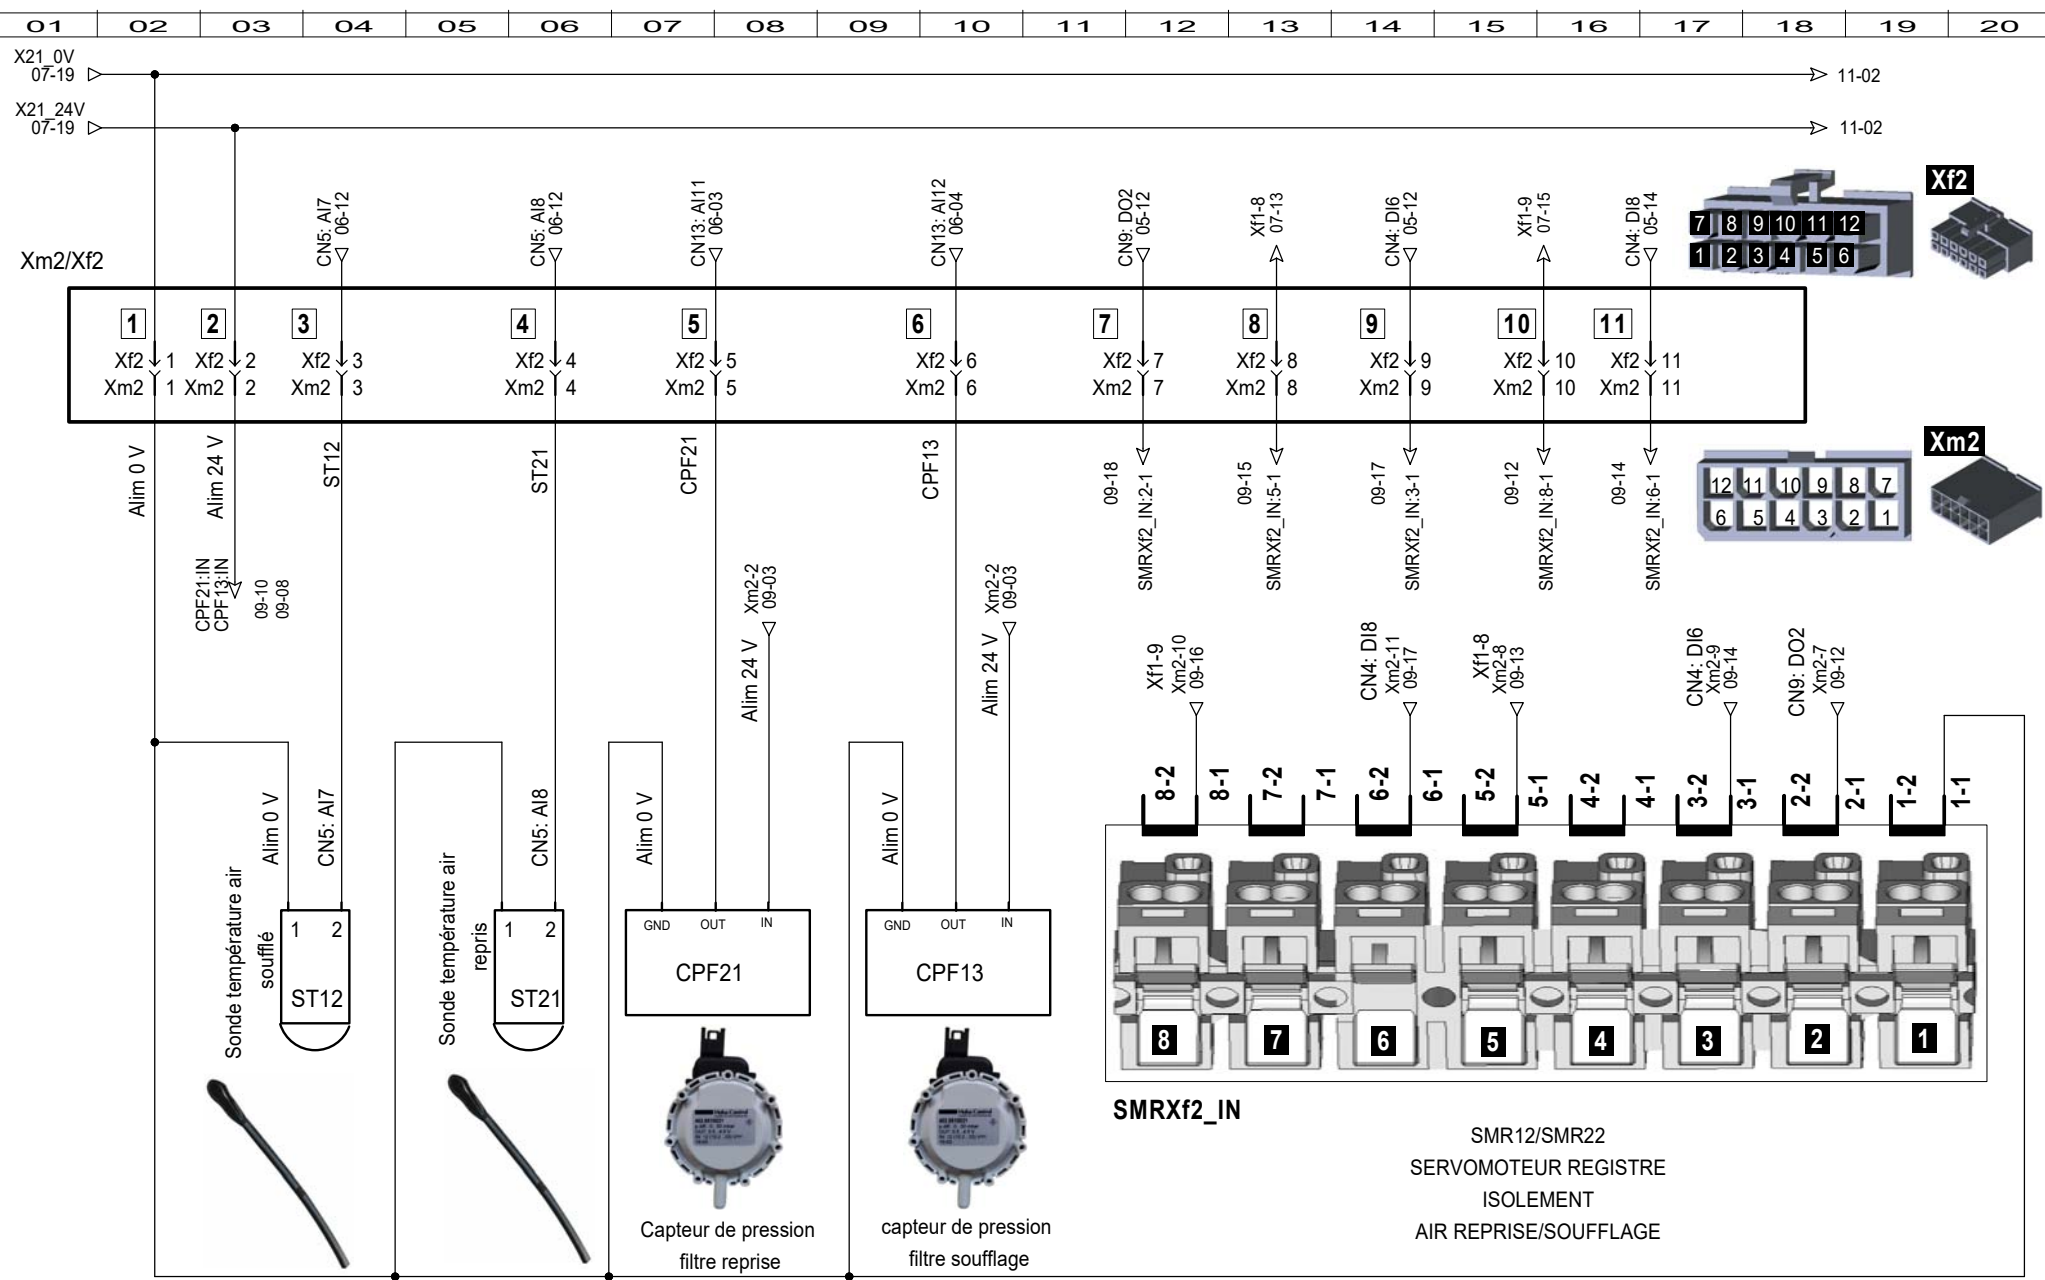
| 01 | 02 | 03 | 04 | 05 | 06 | 07 | 08 | 09 | 10 | 11 | 12 | 13 | 14 | 15 | 16 | 17 | 18 | 19 | 20 |
|---|---|---|---|---|---|---|---|---|---|---|---|---|---|---|---|---|---|---|---|

X21_0V 07-19
11-02
X21_24V 07-19
11-02

Xm2/Xf2

CN5: AI7 06-12
CN5: AI8 06-12
CN13: AI11 06-03
CN13: AI12 06-04
CN9: DO2 05-12
Xf1-8 07-13
CN4: DI6 05-12
Xf1-9 07-15
CN4: DI8 05-14

Xf2
7 8 9 10 11 12
1 2 3 4 5 6

1 2 3 4 5 6 7 8 9 10 11
Xf2 1 Xf2 2 Xf2 3 Xf2 4 Xf2 5 Xf2 6 Xf2 7 Xf2 8 Xf2 9 Xf2 10 Xf2 11
Xm2 1 Xm2 2 Xm2 3 Xm2 4 Xm2 5 Xm2 6 Xm2 7 Xm2 8 Xm2 9 Xm2 10 Xm2 11

Alim 0 V
Alim 24 V
ST12
ST21
CPF21
CPF13
09-18 SMRXf2_IN:2-1
09-15 SMRXf2_IN:5-1
09-17 SMRXf2_IN:3-1
09-12 SMRXf2_IN:8-1
09-14 SMRXf2_IN:6-1

Xm2
12 11 10 9 8 7
6 5 4 3 2 1

CPF21:IN 09-10
CPF13:IN 09-08

Xm2-2 09-03
Alim 24 V
Xm2-2 09-03
Alim 24 V

Xf1-9 Xm2-10 09-16
CN4: DI8 Xm2-11 09-17
Xf1-8 Xm2-8 09-13
CN4: DI6 Xm2-9 09-14
CN9: DO2 Xm2-7 09-12

8-2 8-1 7-2 7-1 6-2 6-1 5-2 5-1 4-2 4-1 3-2 3-1 2-2 2-1 1-2 1-1

Alim 0 V
CN5: AI7
Sonde température air soufflé
1 2
ST12

Sonde température air repris
CN5: AI8
1 2
ST21

Alim 0 V
GND OUT IN
CPF21

Alim 0 V
GND OUT IN
CPF13

8 7 6 5 4 3 2 1

SMRXf2_IN

Capteur de pression filtre reprise

capteur de pression filtre soufflage

SMR12/SMR22
SERVOMOTEUR REGISTRE
ISOLEMENT
AIR REPRISE/SOUFFLAGE